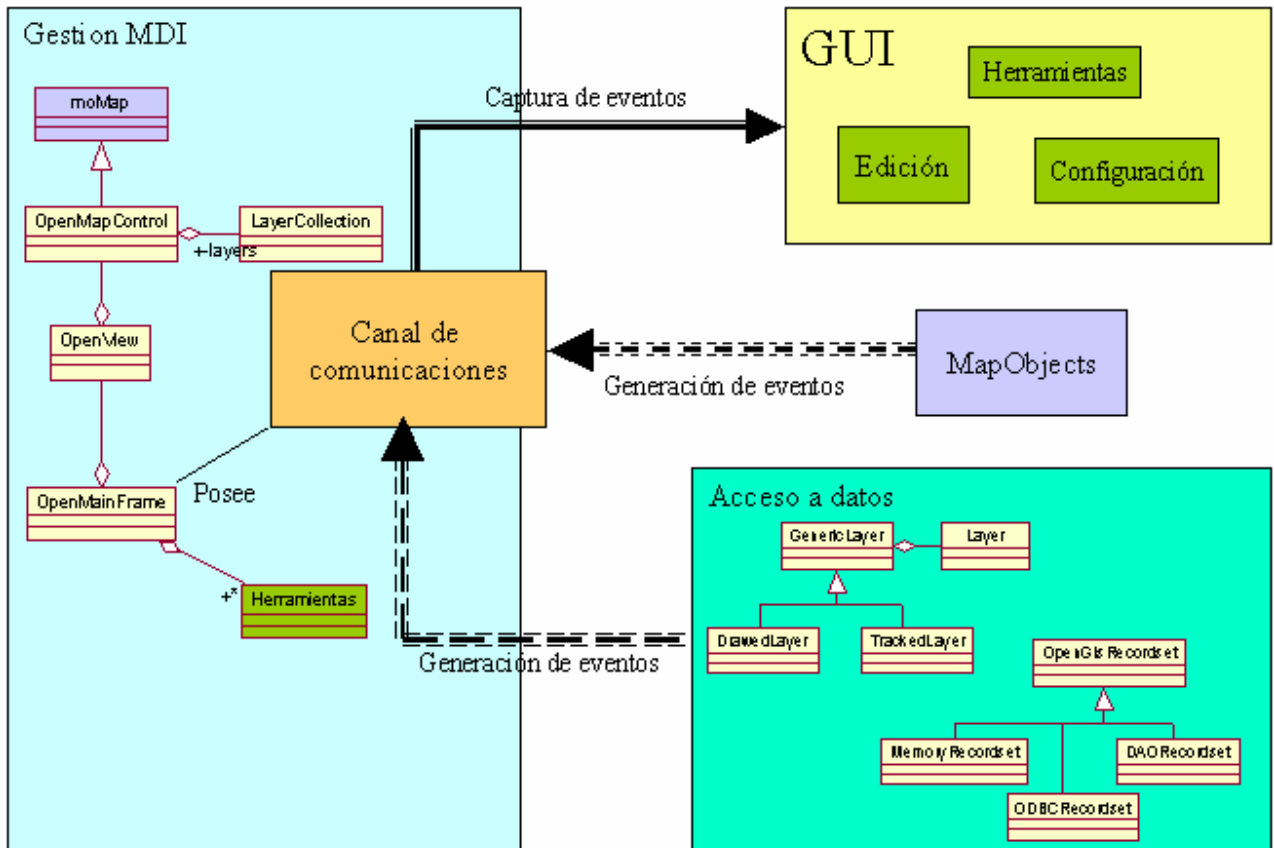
Gestion MDI

moMap

OpenMapControl

LayerCollection

+layers

OpenView

OpenMainFrame

Posee

+*

Herramientas

Captura de eventos

GUI

Herramientas

Edición

Configuración

Canal de comunicaciones

MapObjects

Generación de eventos

Acceso a datos

GenericLayer

Layer

DrawedLayer

TrackedLayer

OpenGisRecordset

MemoryRecordset

DAORecordset

ODBCRecordset

Generación de eventos